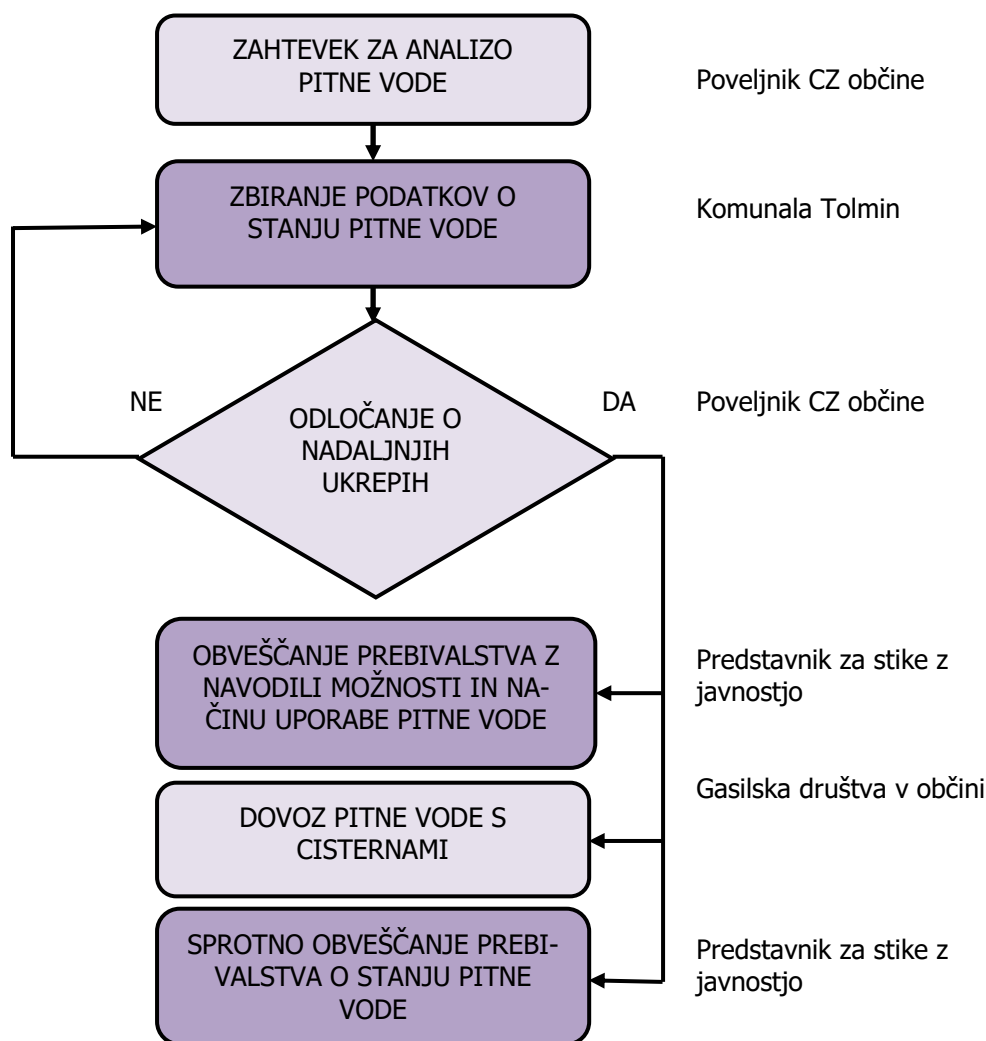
ZAHTEVEK ZA ANALIZO PITNE VODE

Poveljnik CZ občine

ZBIRANJE PODATKOV O STANJU PITNE VODE

Komunala Tolmin

NE

ODLOČANJE O NADALJNJIH UKREPIH

DA

Poveljnik CZ občine

OBVEŠČANJE PREBIVALSTVA Z NAVODILI MOŽNOSTI IN NAČINU UPORABE PITNE VODE

Predstavnik za stike z javnostjo

Gasilska društva v občini

DOVOZ PITNE VODE S CISTERNAMI

SPROTNO OBVEŠČANJE PREBIVALSTVA O STANJU PITNE VODE

Predstavnik za stike z javnostjo